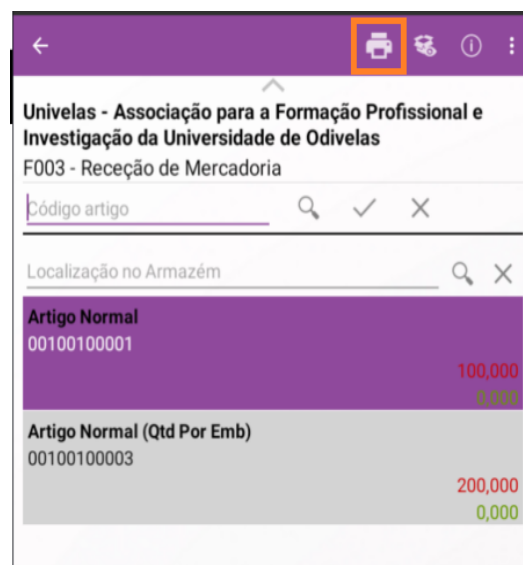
Univelas - Associação para a Formação Profissional e Investigação da Universidade de Odivelas
F003 - Receção de Mercadoria

Código artigo

Localização no Armazém

Artigo Normal
00100100001
100,000
0,000

Artigo Normal (Qtd Por Emb)
00100100003
200,000
0,000